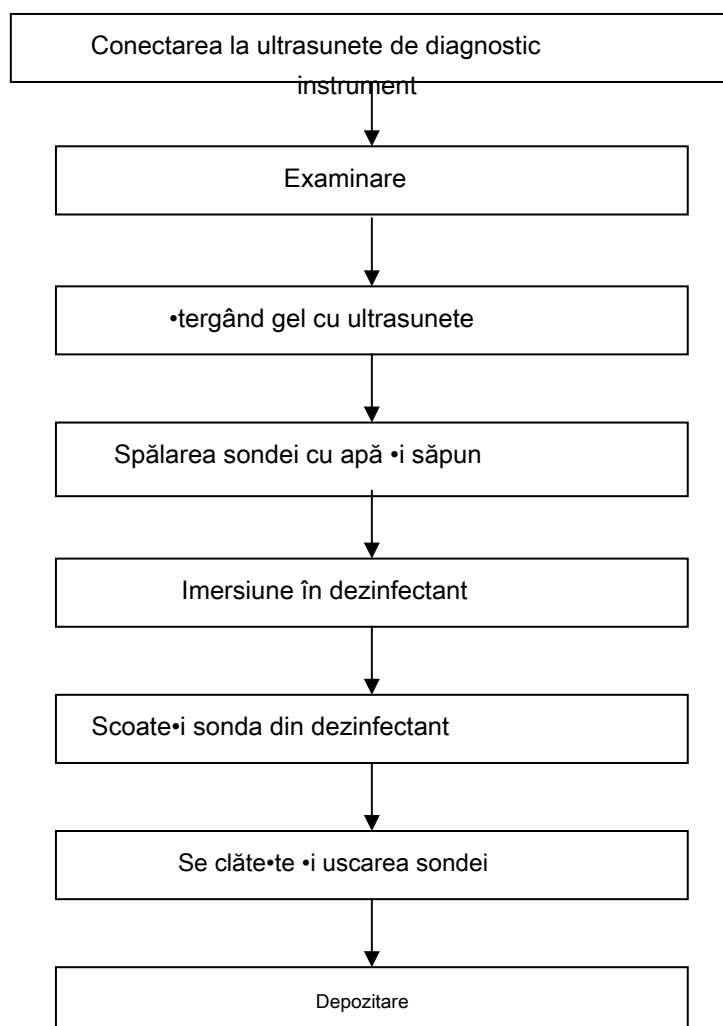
Conectarea la ultrasunete de diagnostic instrument

Examinare

•tergând gel cu ultrasunete

Spălarea sondei cu apă •i săpun

Imersiune în dezinfectant

Scoate•i sonda din dezinfectant

Se clăte•te •i uscarea sondei

Depozitare